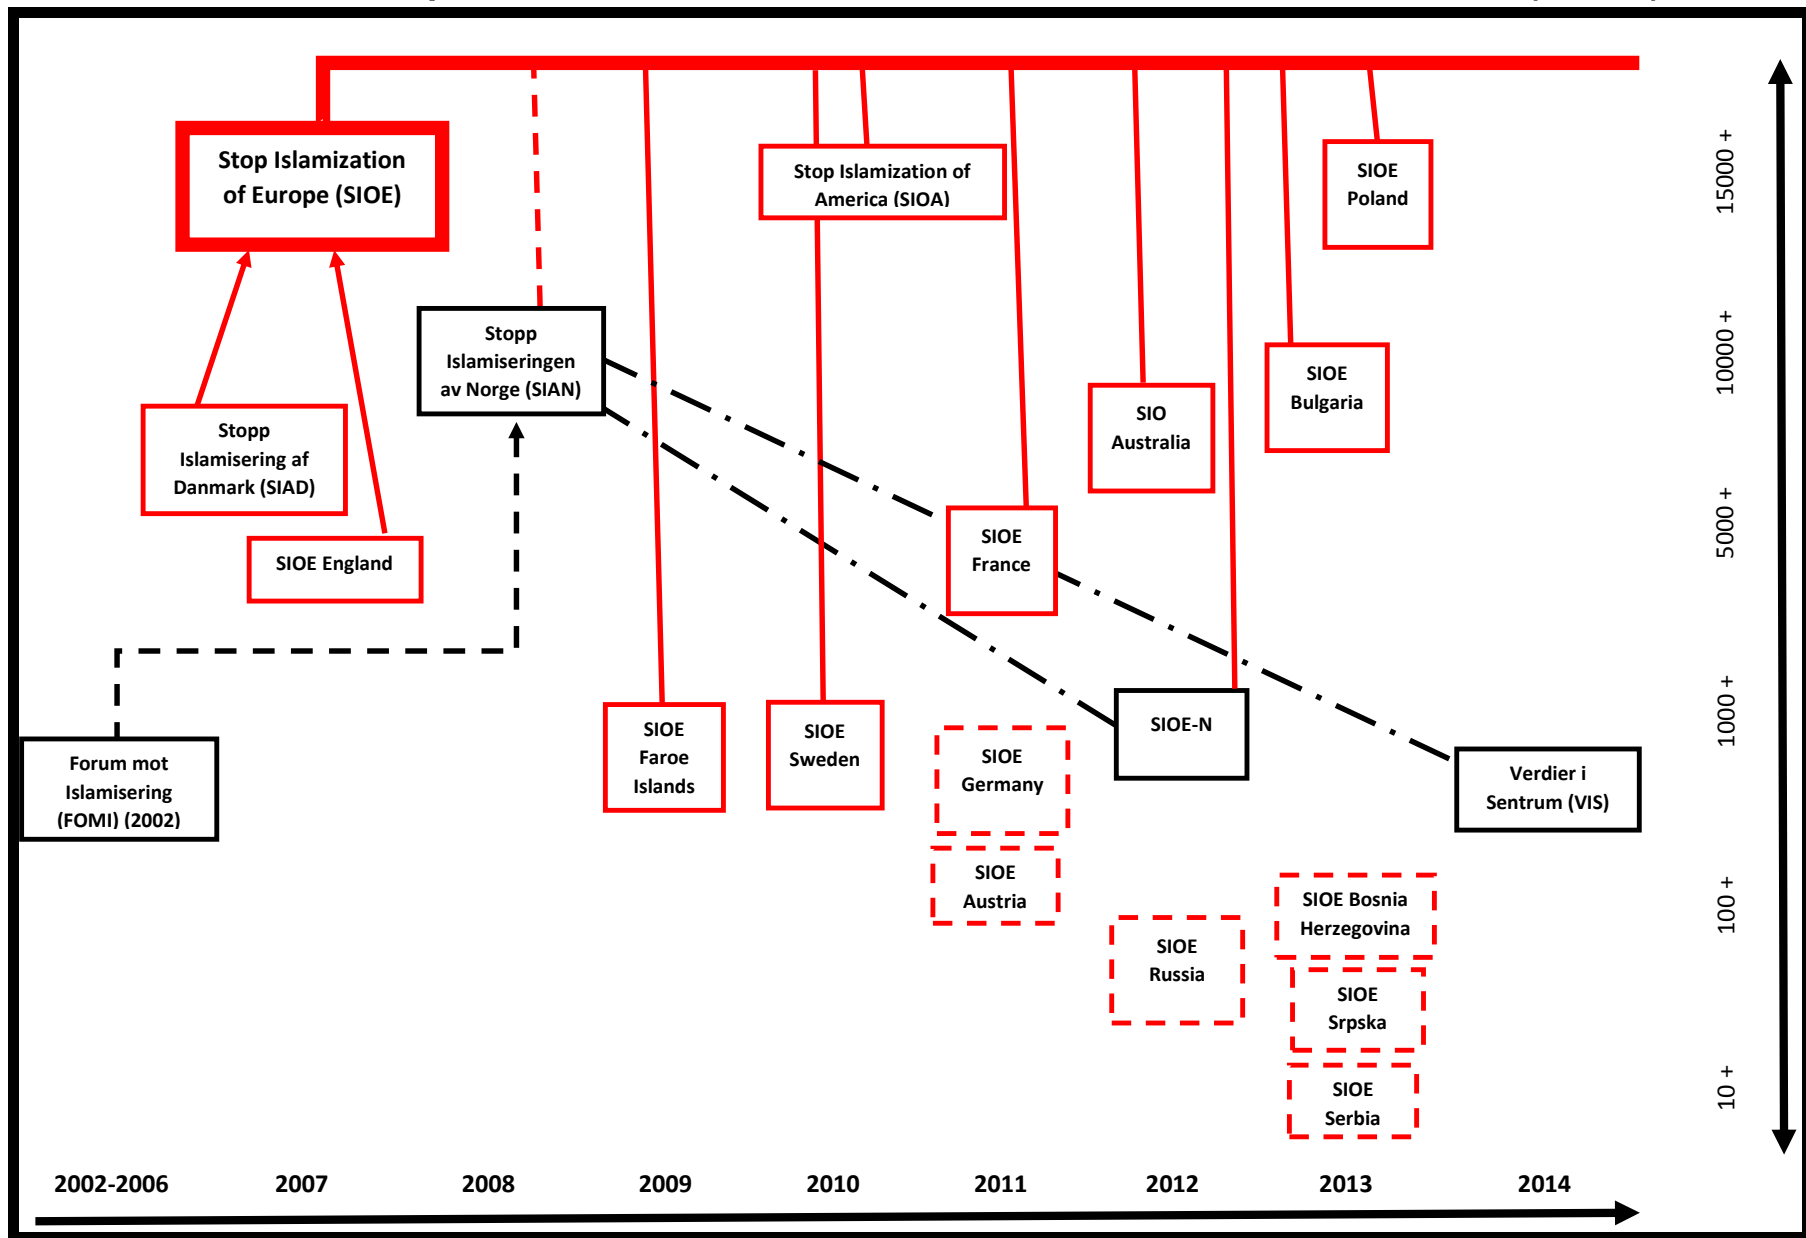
Stop Islamization of Europe (SIOE)

Stop Islamization of America (SIOA)

SIOE Poland

Stopp Islamiseringen av Norge (SIAN)

SIOE Bulgaria

SIO Australia

Stopp Islamisering af Danmark (SIAD)

SIOE France

SIOE England

SIOE-N

Verdier i Sentrum (VIS)

Forum mot Islamisering (FOMI) (2002)

SIOE Faroe Islands

SIOE Sweden

SIOE Germany

SIOE Austria

SIOE Russia

SIOE Bosnia Herzegovina

SIOE Srpska

SIOE Serbia

15000 +

10000 +

5000 +

1000 +

100 +

10 +

2002-2006 2007 2008 2009 2010 2011 2012 2013 2014